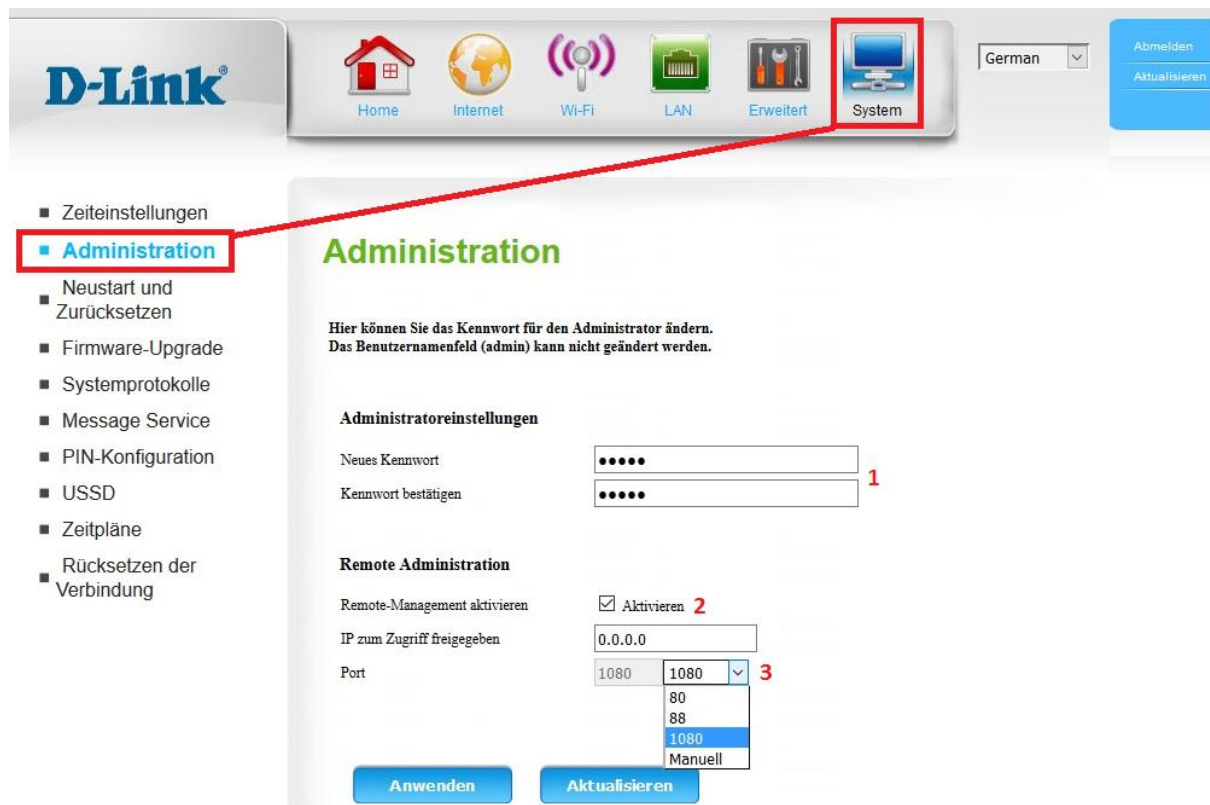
D-Link®

Home Internet Wi-Fi LAN Erweitert System

German

Abmelden
Aktualisieren

- Zeiteinstellungen
- Administration
- Neustart und Zurücksetzen
- Firmware-Upgrade
- Systemprotokolle
- Message Service
- PIN-Konfiguration
- USSD
- Zeitpläne
- Rücksetzen der Verbindung

Administration

Hier können Sie das Kennwort für den Administrator ändern.
Das Benutzernamenfeld (admin) kann nicht geändert werden.

Administratoreinstellungen

Neues Kennwort •••••
Kennwort bestätigen ••••• 1

Remote Administration

Remote-Management aktivieren ☑ Aktivieren 2
IP zum Zugriff freigegeben 0.0.0.0
Port 1080 1080 3
80
88
1080
Manuell

Anwenden Aktualisieren